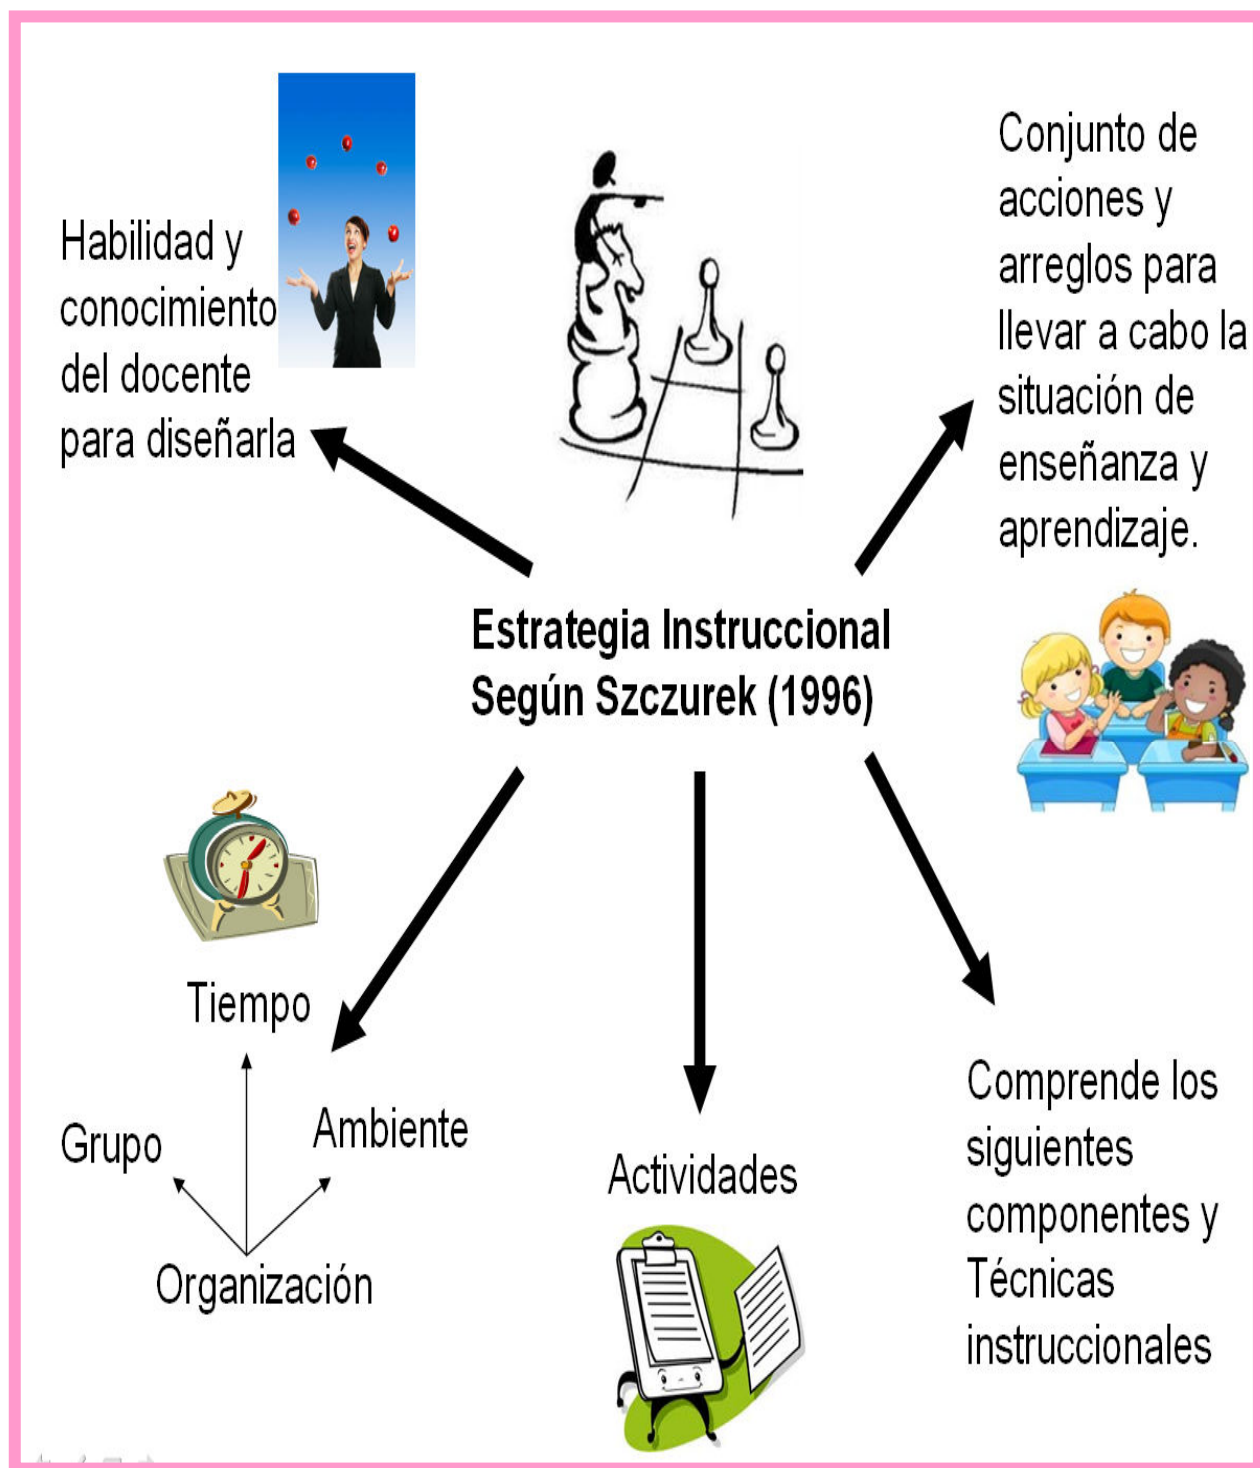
Habilidad y conocimiento del docente para diseñarla

Conjunto de acciones y arreglos para llevar a cabo la situación de enseñanza y aprendizaje.

Estrategia Instruccional
Según Szczurek (1996)

Tiempo

Grupo

Ambiente

Organización

Actividades

Comprende los siguientes componentes y Técnicas instruccionales